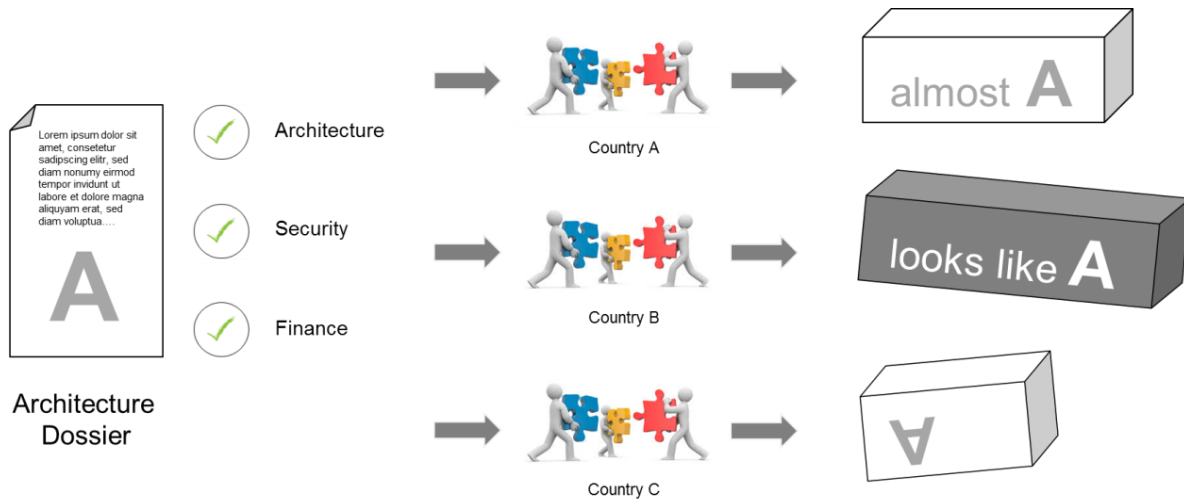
Lorem ipsum dolor sit amet, consetetur sadipscing elitr, sed diam nonumy eirmod tempor invidunt ut labore et dolore magna aliquyam erat, sed diam voluptua….

A

Architecture Dossier

Architecture

Security

Finance

Country A

Country B

Country C

almost A

looks like A

A